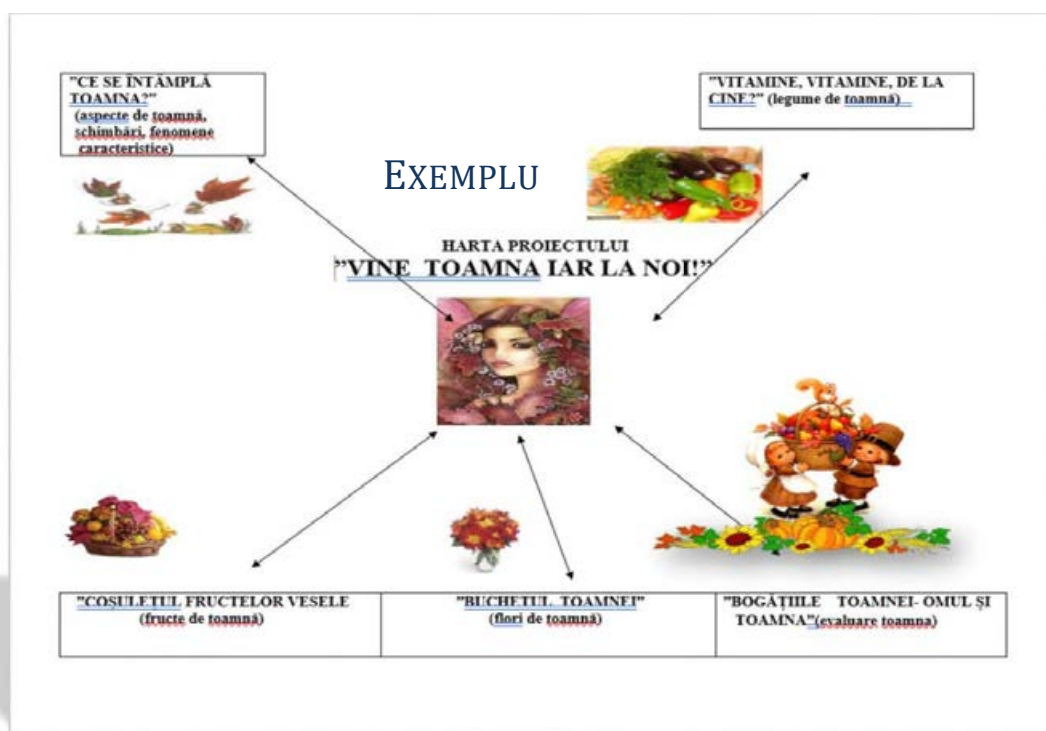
"CE SE ÎNTÂMPLĂ TOAMNA?"
(aspecte de toamnă, schimbări, fenomene caracteristice)

"VITAMINE, VITAMINE, DE LA CINE?" (legume de toamnă)

EXEMPLU

HARTA PROIECTULUI
"VINE TOAMNA IAR LA NOI!"

| "COȘULEȚUL FRUCTELOR VESELE (fructe de toamnă) | "BUCHETUL TOAMNEI" (flori de toamnă) | "BOGĂȚIILE TOAMNEI- OMUL ȘI TOAMNA"(evaluare toamna) |
|---|---|---|